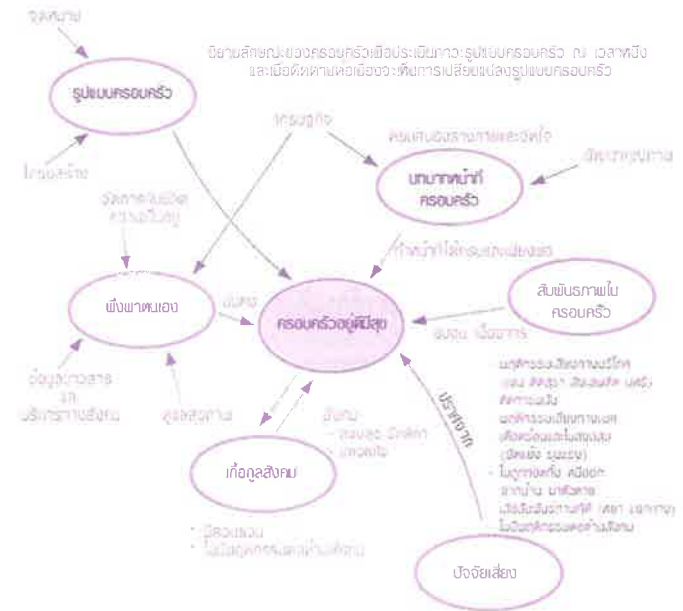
ความหมาย

อธิบายลักษณะของครอบครัวเพื่อประเมินการรูปแบบครอบครัว ณ เวลาหนึ่ง และเมื่อผิดหวังหรือเมื่อจะต้องการเปลี่ยนแปลงรูปแบบครอบครัว

รูปแบบครอบครัว

โครงสร้าง

ครบถ้วน

ครอบคลุมทั้งทางกายและจิตใจ

บทบาทหน้าที่ครอบครัว

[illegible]

วัฒนธรรมและ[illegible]

ทำหน้าที่ได้ครบและเหมาะสม

พึ่งพาตนเอง

มั่นคง

ครอบครัวอยู่ดีมีสุข

สัมพันธภาพในครอบครัว

อบอุ่น เอื้ออาทร

ข้อมูลข่าวสาร จากบริการทางสังคม

ดูแลสุขภาพ

ปราศจาก

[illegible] เช่น สิ่งเสพติด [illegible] การพนัน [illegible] (ทะเลาะ ทุบตี) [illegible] หย่าร้าง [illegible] ไม่มีผลกระทบต่อสังคม

อาทิ - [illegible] - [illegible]

เกื้อกูลสังคม

- มีส่วนร่วม
- ไม่มีพฤติกรรมต่อต้านสังคม

ปัจจัยเสี่ยง